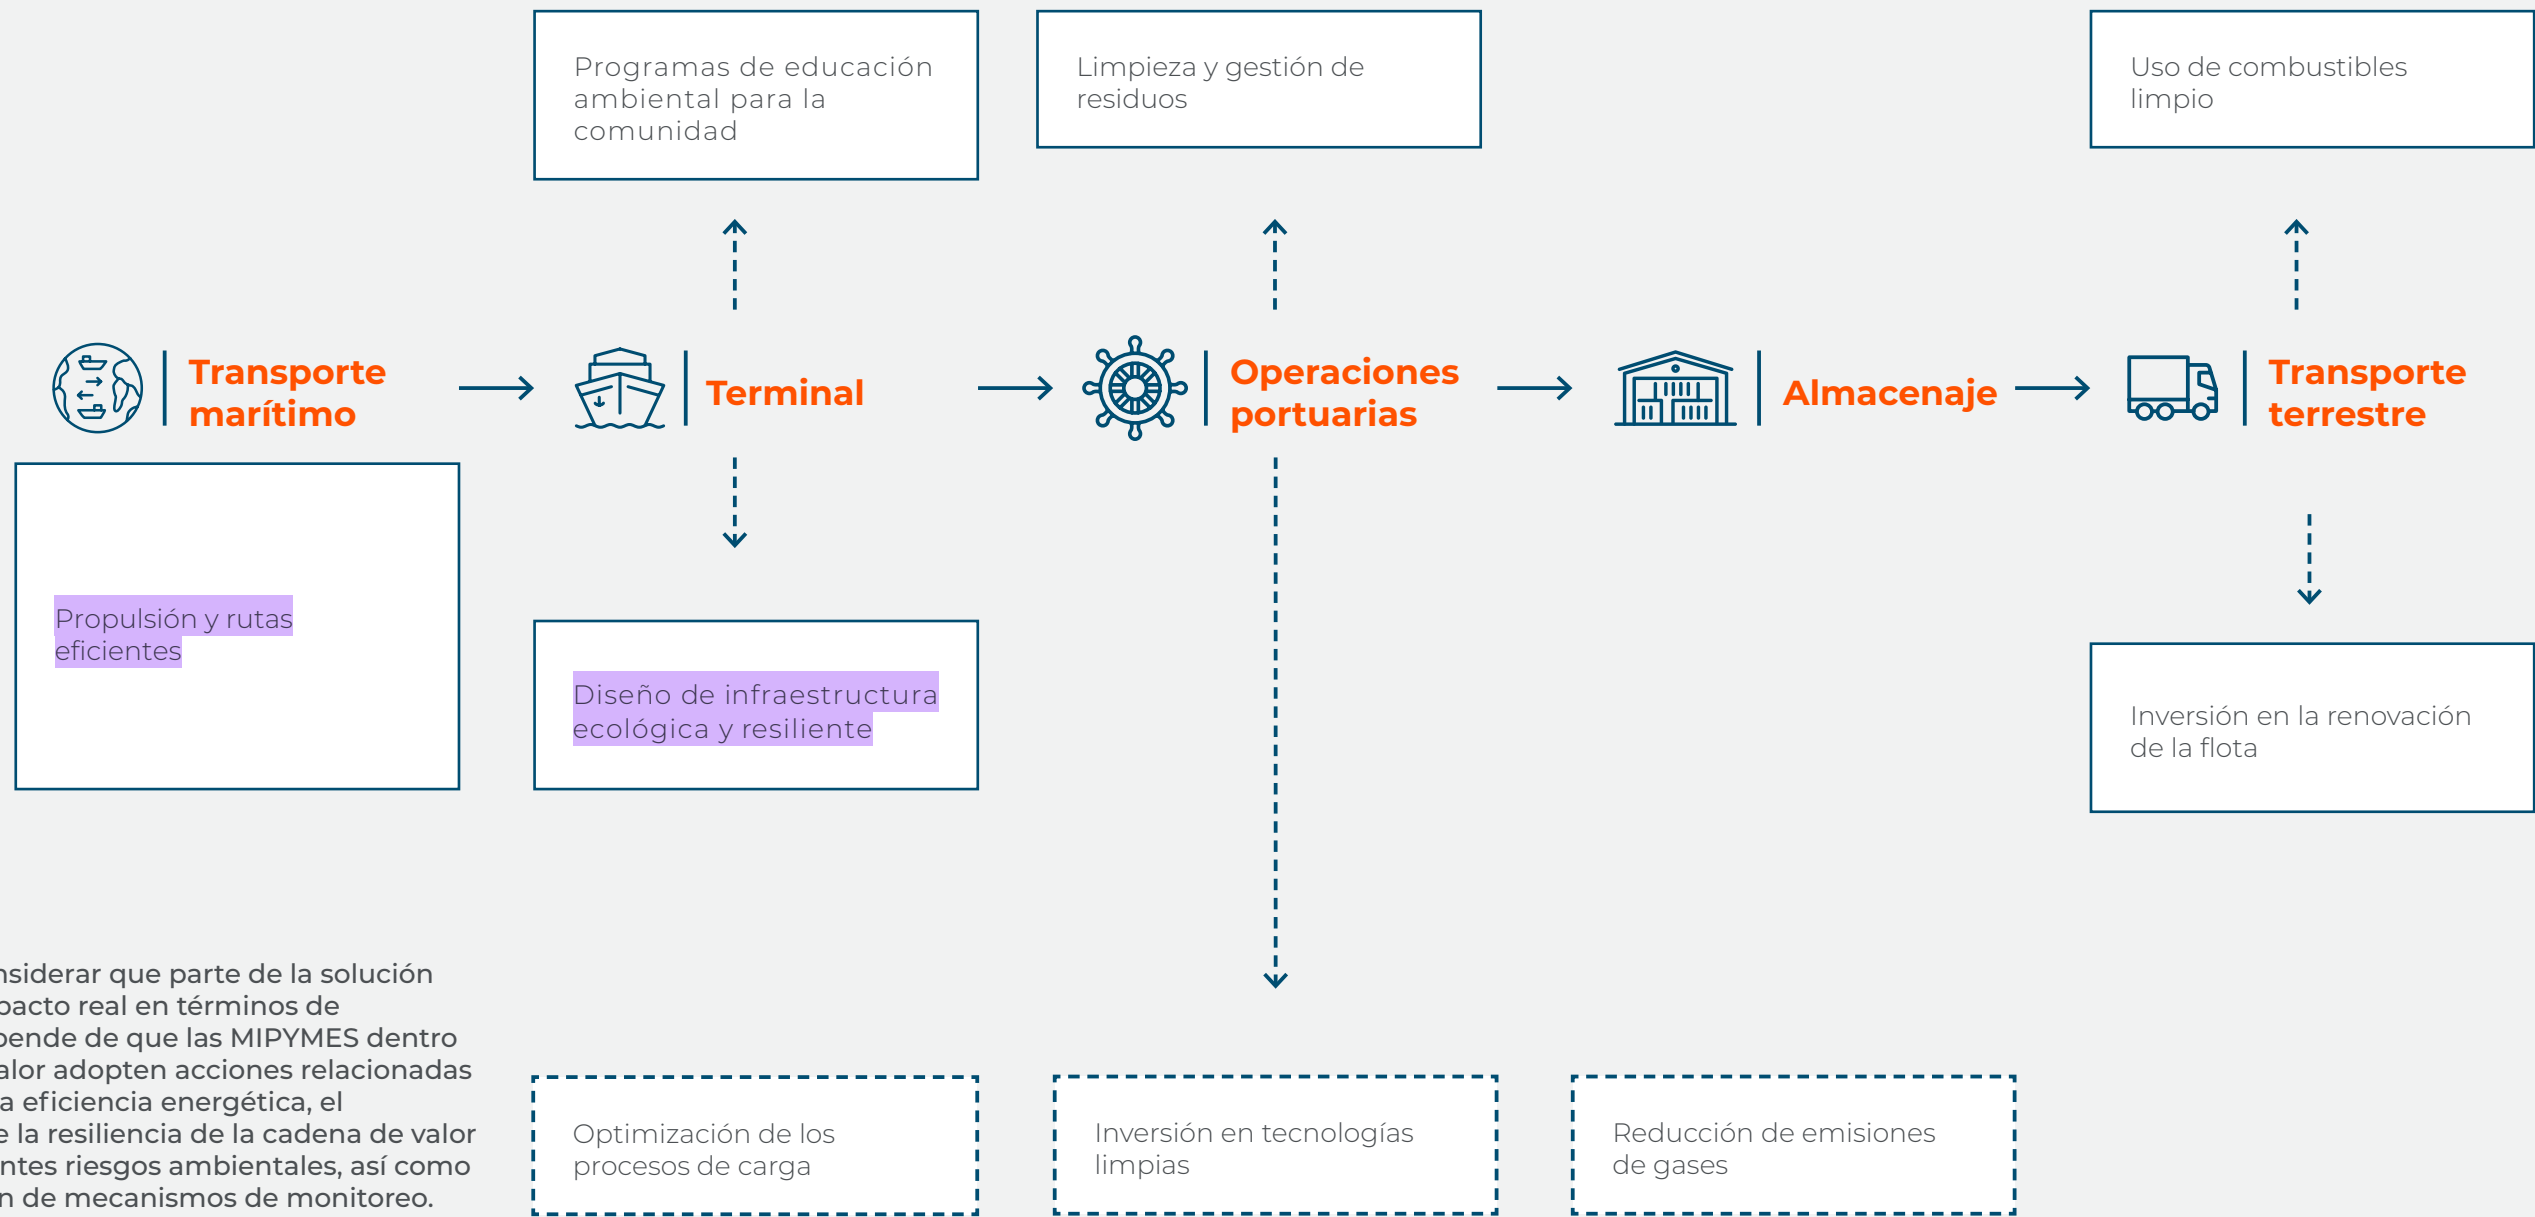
Programas de educación ambiental para la comunidad

Limpieza y gestión de residuos

Uso de combustibles limpio

Transporte marítimo

Terminal

Operaciones portuarias

Almacenaje

Transporte terrestre

Propulsión y rutas eficientes

Diseño de infraestructura ecológica y resiliente

Inversión en la renovación de la flota

nsiderar que parte de la solución pacto real en términos de pende de que las MIPYMES dentro alor adopten acciones relacionadas a eficiencia energética, el e la resiliencia de la cadena de valor ntes riesgos ambientales, así como n de mecanismos de monitoreo.

Optimización de los procesos de carga

Inversión en tecnologías limpias

Reducción de emisiones de gases